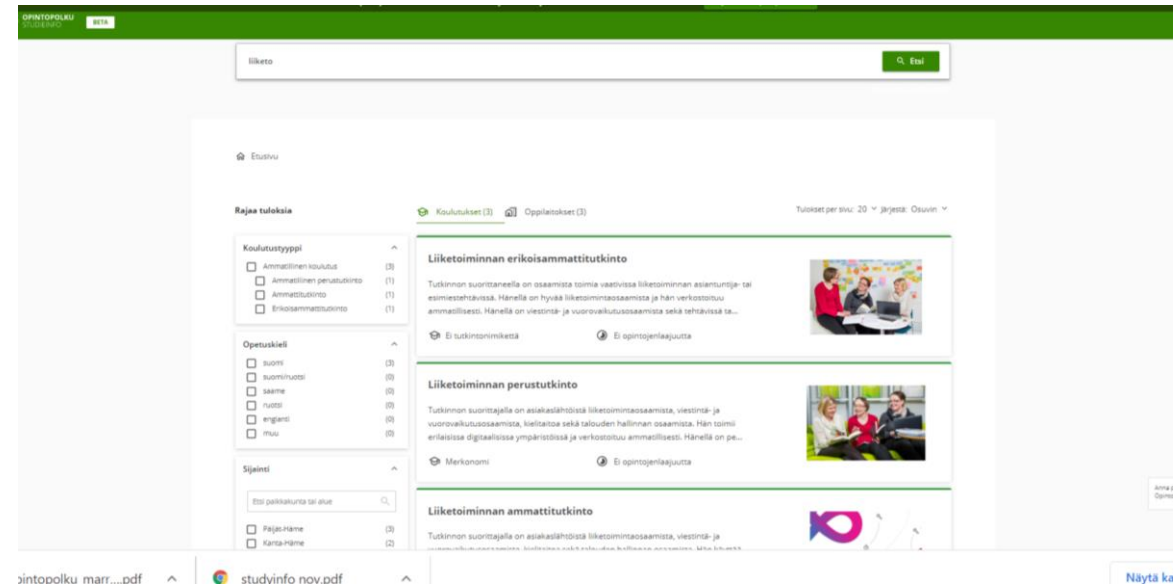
OPINTOPOLKU STUDIEINFO BETA

liiketo

Etsi

Etusivu

Rajaa tuloksia

Koulutustyyppi

Ammatillinen koulutus (3)
Ammatillinen perustutkinto (1)
Ammattitutkinto (1)
Erikoisammattitutkinto (1)

Opetuskieli

suomi (3)
suomi/ruotsi (0)
saame (0)
ruotsi (0)
englanti (0)
muu (0)

Sijainti

Etsi paikkakunta tai alue

Päijät-Häme (3)
Kanta-Häme (2)

Koulutukset (3) Oppilaitokset (3)

Tulokset per sivu: 20 järjestä: Osuvin

Liiketoiminnan erikoisammattitutkinto

Tutkinnon suorittaneella on osaamista toimia vaativissa liiketoiminnan asiantuntija- tai esimiestehtävissä. Hänellä on hyvää liiketoimintaosaamista ja hän verkostoituu ammatillisesti. Hänellä on viestintä- ja vuorovaikutusosaamista sekä tehtävissä ta...

Ei tutkintonimikettä
Ei opintojenlaajuutta

Liiketoiminnan perustutkinto

Tutkinnon suorittajalla on asiakaslähtöistä liiketoimintaosaamista, viestintä- ja vuorovaikutusosaamista, kielitaitoa sekä talouden hallinnan osaamista. Hän toimii erilaisissa digitaalisissa ympäristöissä ja verkostoituu ammatillisesti. Hänellä on pe...

Merkonomi
Ei opintojenlaajuutta

Liiketoiminnan ammattitutkinto

Tutkinnon suorittajalla on asiakaslähtöistä liiketoimintaosaamista, viestintä- ja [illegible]

Anna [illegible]
Opinto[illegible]

opintopolku marr....pdf
studyinfo nov.pdf
Näytä ka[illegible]